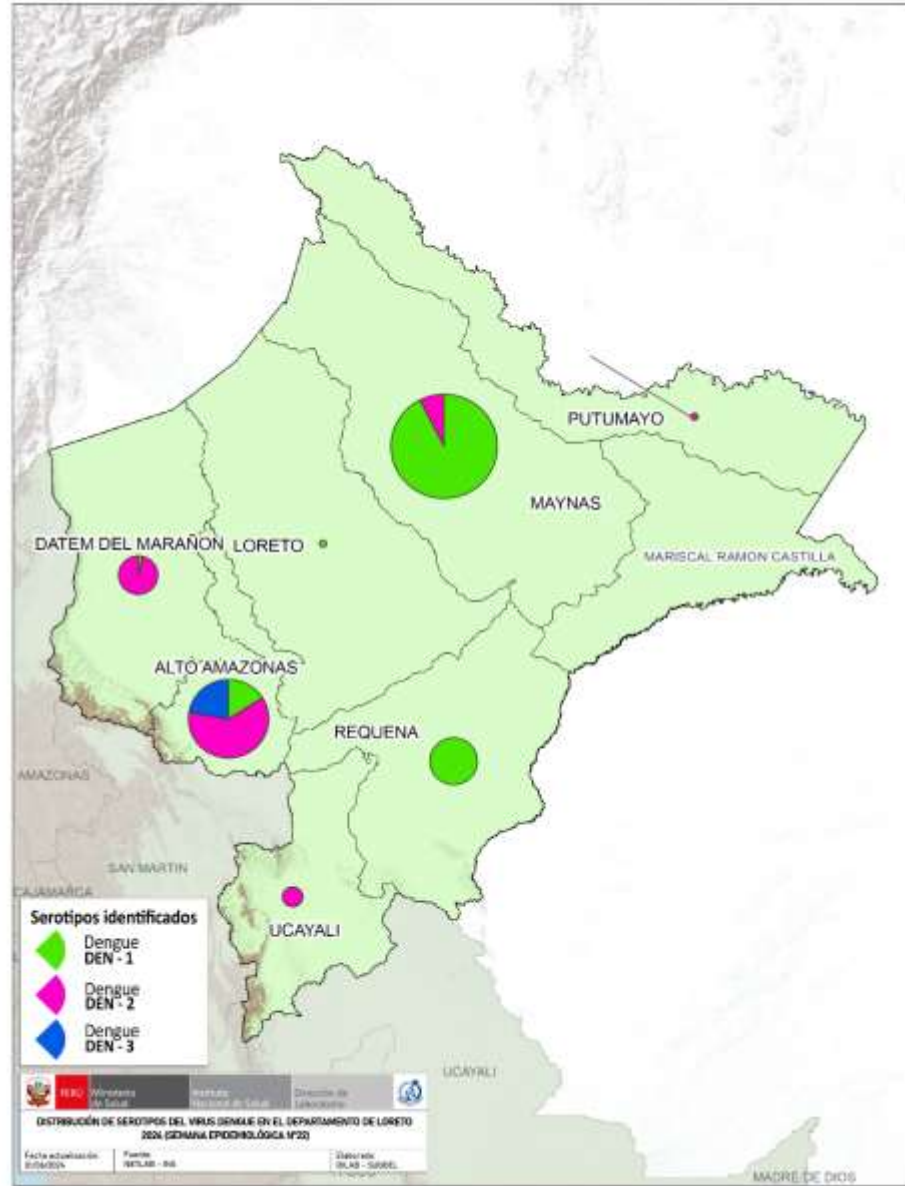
PUTUMAYO

MAYNAS

DATEM DEL MARAÑON

LORETO

MARISCAL RAMON CASTILLA

ALTO AMAZONAS

REQUENA

AMAZONAS

SAN MARTIN

CAJAMARCA

UCAYALI

UCAYALI

MADRE DE DIOS

Serotipos identificados

Dengue
DEN - 1

Dengue
DEN - 2

Dengue
DEN - 3

PERÚ Ministerio de Salud Instituto Nacional de Salud Dirección de Laboratorio

DISTRIBUCIÓN DE SEROTIPOS DEL VIRUS DENGUE EN EL DEPARTAMENTO DE LORETO 2024 (SEMANA EPIDEMIOLÓGICA N°22)

Fecha actualización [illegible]

Fuente NETLAB - INS

Elaborado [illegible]